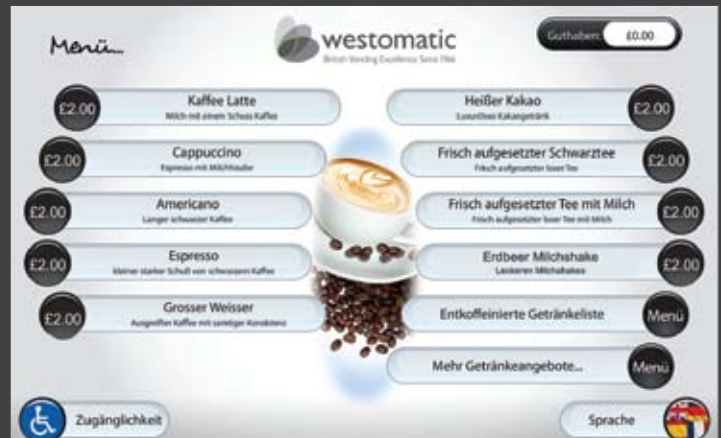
Menü

westomatic
British Vending Excellence Since 1964

Guthaben: £0.00

£2.00 Kaffee Latte
Milch mit einem Schuss Kaffee

£2.00 Cappuccino
Espresso mit Milchhaube

£2.00 Americano
Langer schwarzer Kaffee

£2.00 Espresso
kleiner starker Schuß von schwarzem Kaffee

£2.00 Grosser Weisser
Ausgiebiger Kaffee mit sanftiger Konsistenz

Heißer Kakao £2.00
Luxuriöses Kakaogetränk

Frisch aufgesetzter Schwarztee £2.00
Frisch aufgesetzter loser Tee

Frisch aufgesetzter Tee mit Milch £2.00
Frisch aufgesetzter loser Tee mit Milch

Erdbeer Milchshake £2.00
Leckeren Milchshakes

Entkoffeinierte Getränkeliste Menü

Mehr Getränkeangebote... Menü

Zugänglichkeit

Sprache